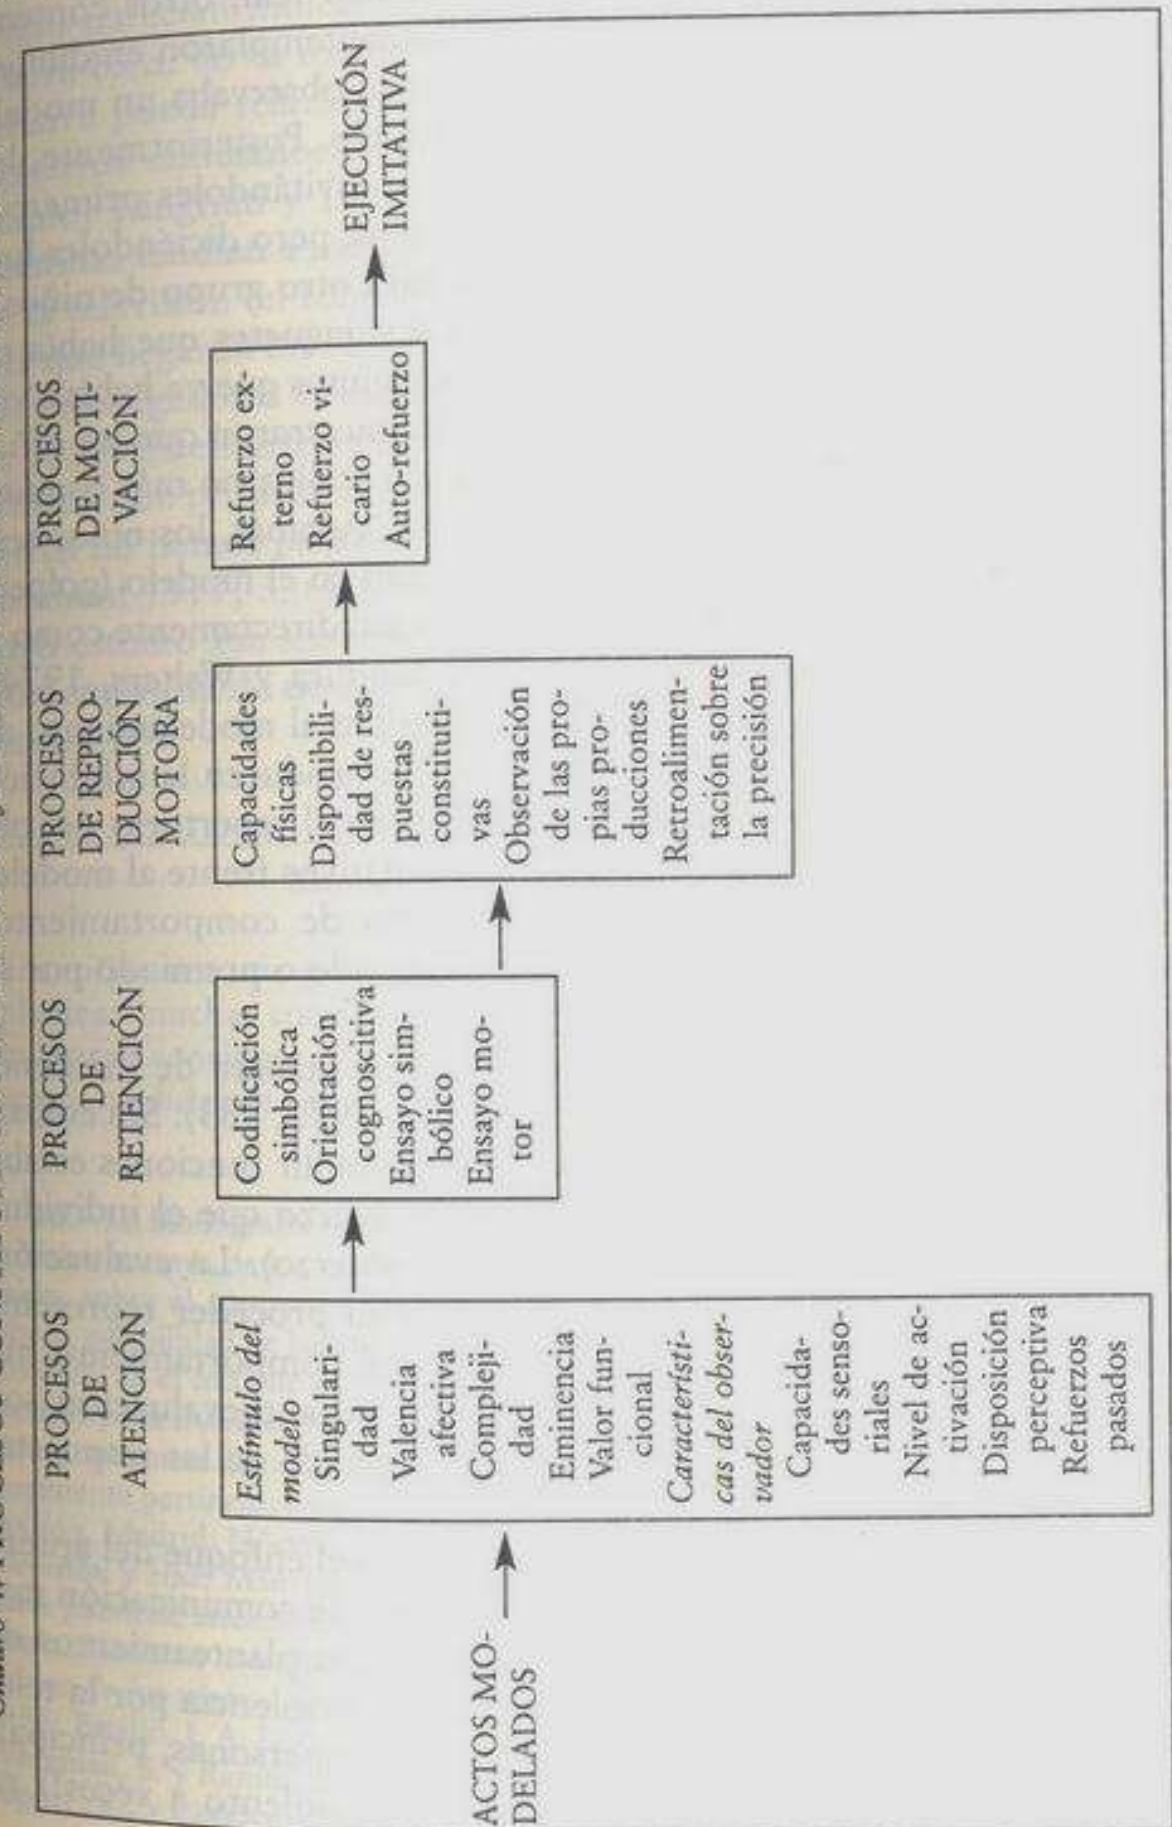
ACTOS MODELADOS

PROCESOS DE ATENCIÓN

*Estímulo del modelo*
Singularidad
Valencia afectiva
Complejidad
Eminencia
Valor funcional
*Características del observador*
Capacidades sensoriales
Nivel de activación
Disposición perceptiva
Refuerzos pasados

PROCESOS DE RETENCIÓN

Codificación simbólica
Orientación cognoscitiva
Ensayo simbólico
Ensayo motor

PROCESOS DE REPRODUCCIÓN MOTORA

Capacidades físicas
Disponibilidad de respuestas constitutivas
Observación de las propias producciones
Retroalimentación sobre la precisión

PROCESOS DE MOTIVACIÓN

Refuerzo externo
Refuerzo vicario
Auto-refuerzo

EJECUCIÓN IMITATIVA